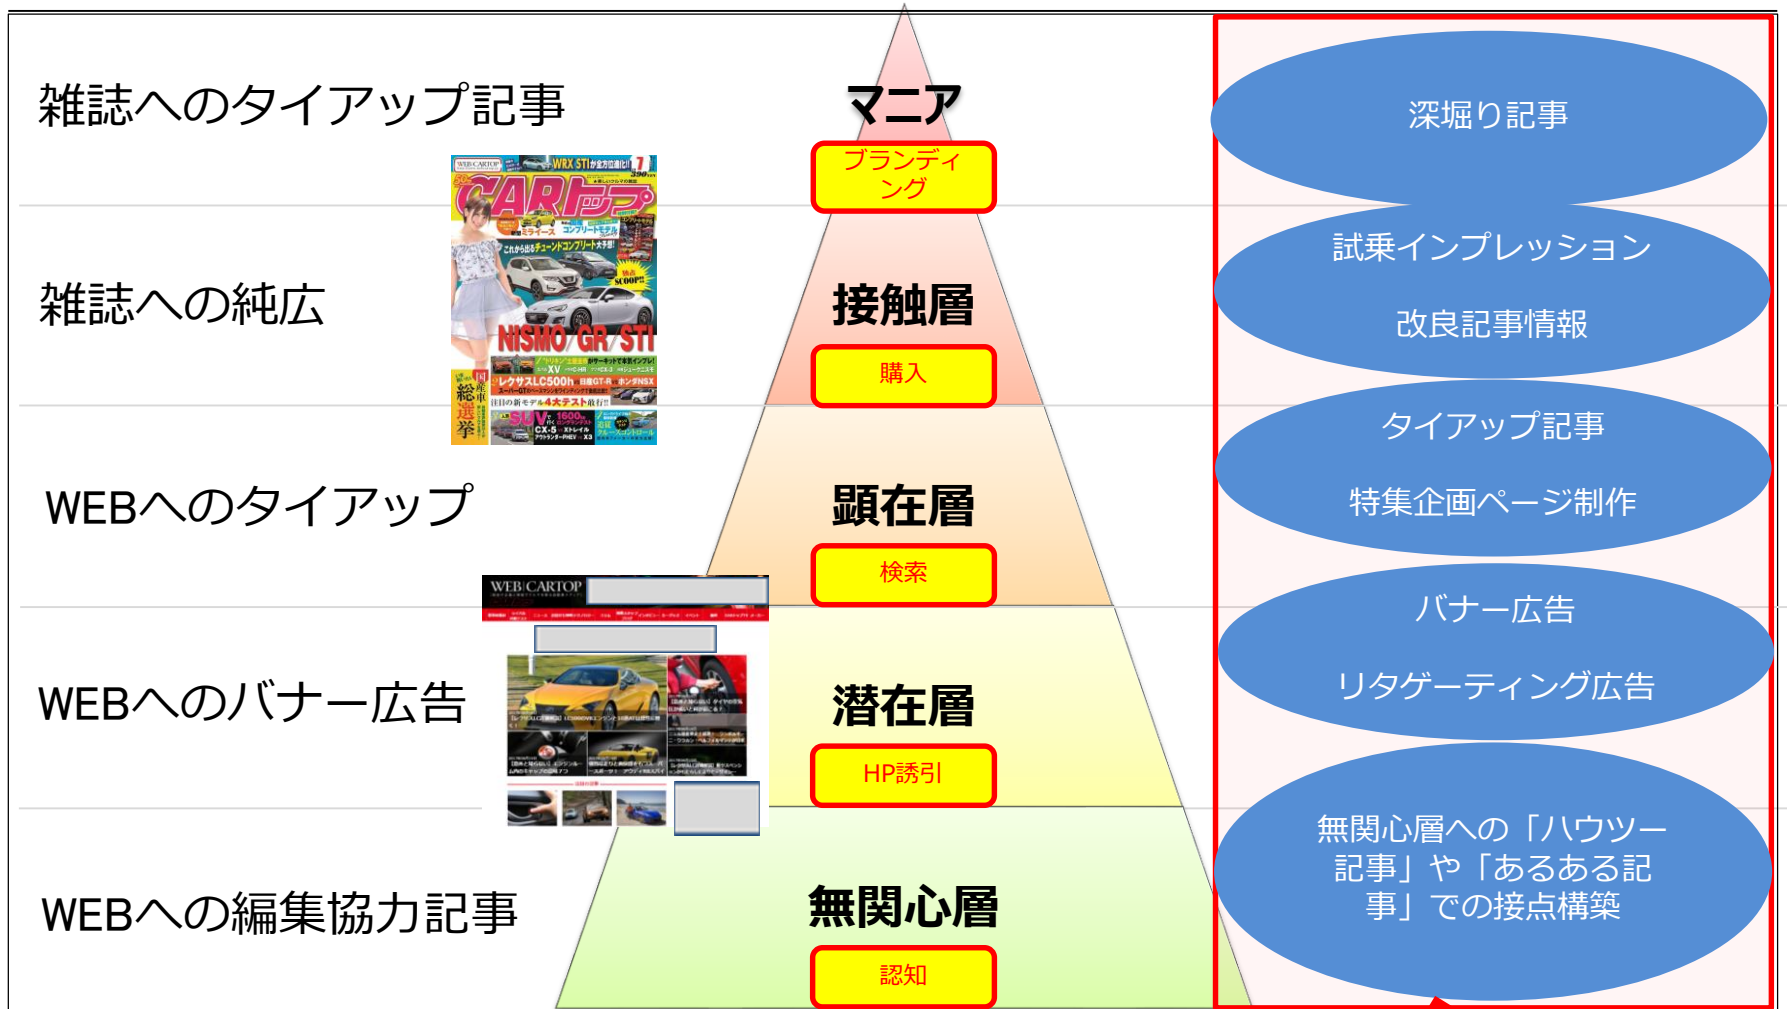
雑誌へのタイアップ記事

マニア

ブランディング

深堀り記事

雑誌への純広

CARトップ

接触層

購入

試乗インプレッション

改良記事情報

WEBへのタイアップ

顕在層

検索

タイアップ記事

特集企画ページ制作

WEBへのバナー広告

WEB CARTOP

潜在層

HP誘引

バナー広告

リタゲーティング広告

WEBへの編集協力記事

無関心層

認知

無関心層への「ハウツー記事」や「あるある記事」での接点構築